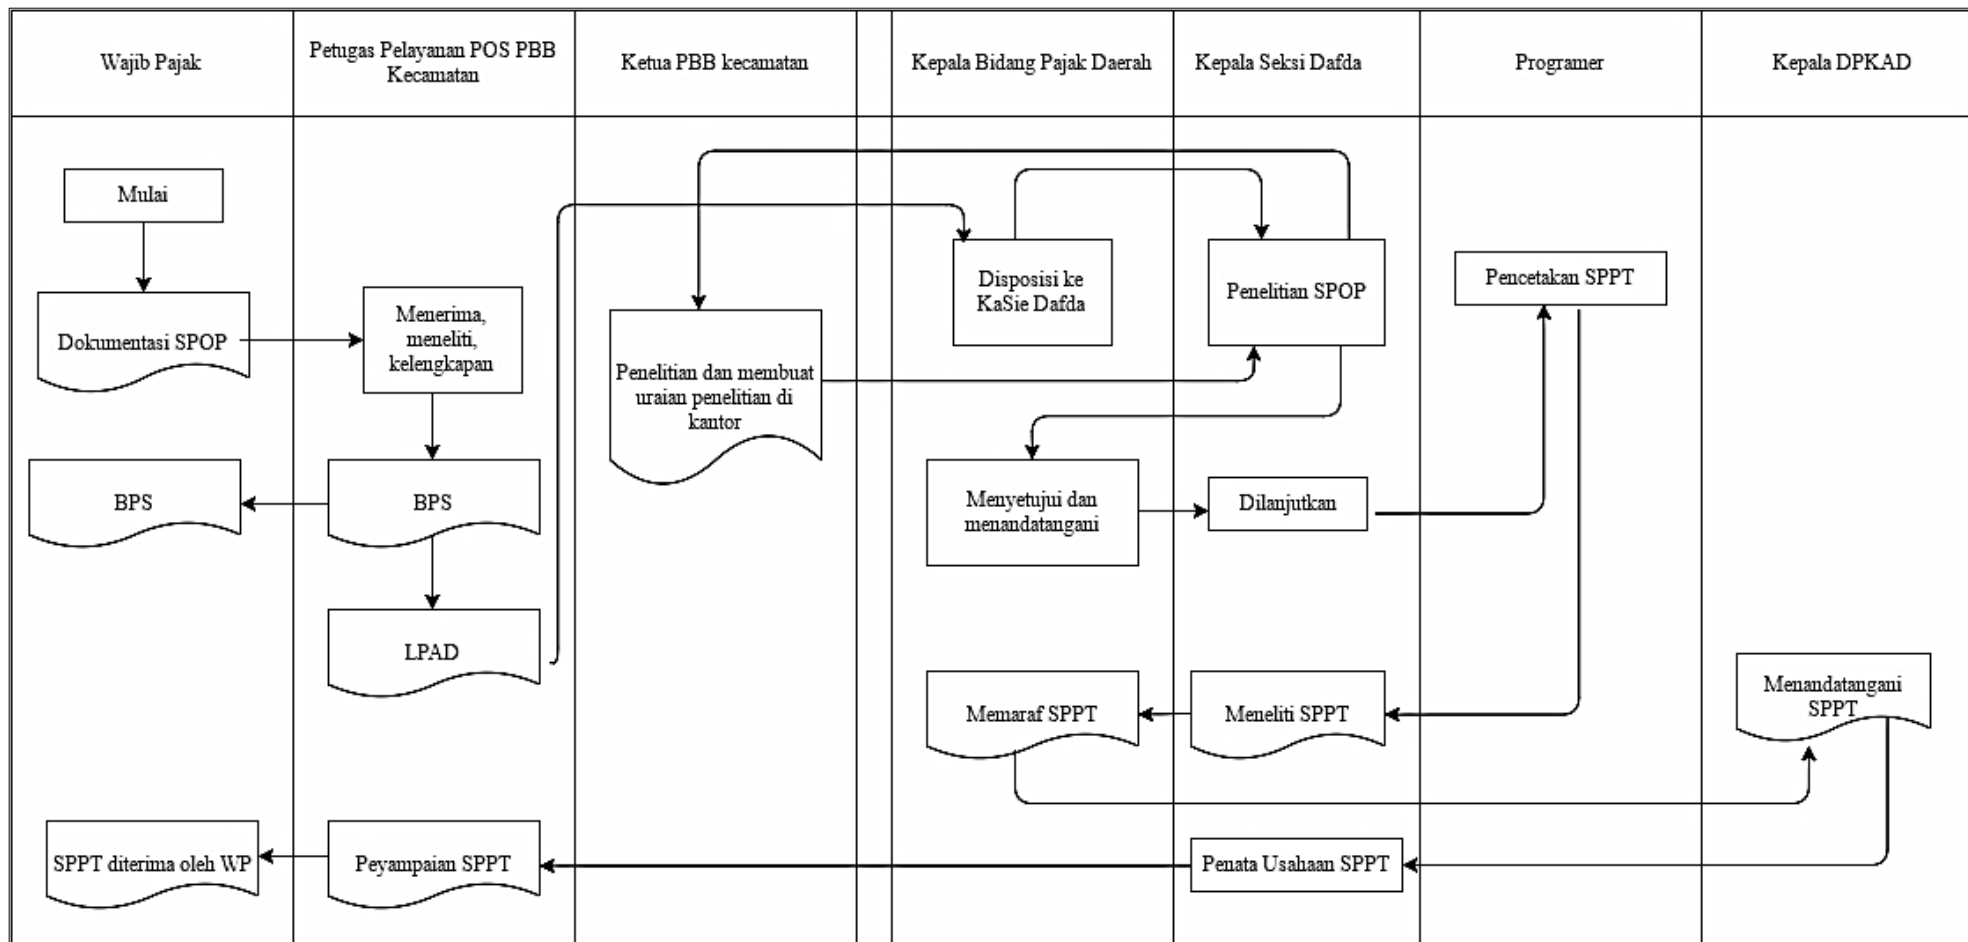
| Wajib Pajak | Petugas Pelayanan POS PBB Kecamatan | Ketua PBB kecamatan | | Kepala Bidang Pajak Daerah | Kepala Seksi Dafda | Programer | Kepala DPKAD |
|---|---|---|---|---|---|---|---|

Mulai

Dokumentasi SPOP

Menerima, meneliti, kelengkapan

Penelitian dan membuat uraian penelitian di kantor

Disposisi ke KaSie Dafda

Penelitian SPOP

Pencetakan SPPT

BPS

BPS

Menyetujui dan menandatangani

Dilanjutkan

LPAD

Memaraf SPPT

Meneliti SPPT

Menandatangani SPPT

SPPT diterima oleh WP

Peyampaian SPPT

Penata Usahaan SPPT